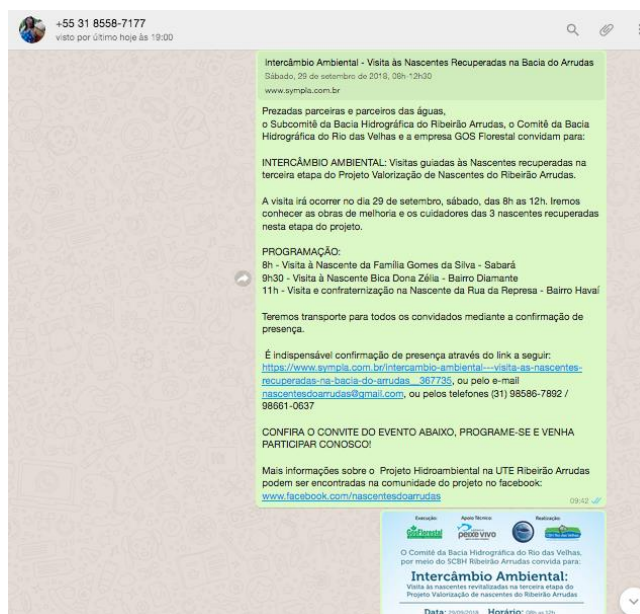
+55 31 8558-7177
visto por último hoje às 19:00

Intercâmbio Ambiental - Visita às Nascentes Recuperadas na Bacia do Arrudas
Sábado, 29 de setembro de 2018, 08h 12h30
www.sympla.com.br

Prezadas parceiras e parceiros das águas,
o Subcomitê da Bacia Hidrográfica do Ribeirão Arrudas, o Comitê da Bacia Hidrográfica do Rio das Velhas e a empresa GOS Florestal convidam para:

INTERCÂMBIO AMBIENTAL: Visitas guiadas às Nascentes recuperadas na terceira etapa do Projeto Valorização de Nascentes do Ribeirão Arrudas.

A visita irá ocorrer no dia 29 de setembro, sábado, das 8h as 12h. Iremos conhecer as obras de melhoria e os cuidadores das 3 nascentes recuperadas nesta etapa do projeto.

PROGRAMAÇÃO:
8h - Visita à Nascente da Família Gomes da Silva - Sabará
9h30 - Visita à Nascente Bica Dona Zélia - Bairro Diamante
11h - Visita e confraternização na Nascente da Rua da Represa - Bairro Havaí

Teremos transporte para todos os convidados mediante a confirmação de presença.

É indispensável confirmação de presença através do link a seguir: https://www.sympla.com.br/intercambio-ambiental---visita-as-nascentes-recuperadas-na-bacia-do-arrudas__367735, ou pelo e-mail nascentesdoarrudas@gmail.com, ou pelos telefones (31) 98586-7892 / 98661-0637

CONFIRA O CONVITE DO EVENTO ABAIXO, PROGRAME-SE E VENHA PARTICIPAR CONOSCO!

Mais informações sobre o Projeto Hidroambiental na UTE Ribeirão Arrudas podem ser encontradas na comunidade do projeto no facebook: www.facebook.com/nascentesdoarrudas

09:42

Execução Apoio Técnico Realização
GOS Florestal peixe vivo

O Comitê da Bacia Hidrográfica do Rio das Velhas, por meio do SCBH Ribeirão Arrudas convida para:

Intercâmbio Ambiental:
Visita as nascentes revitalizadas na terceira etapa do Projeto Valorização de nascentes do Ribeirão Arrudas

Data: 29/09/2018 Horário: 08h as 12h